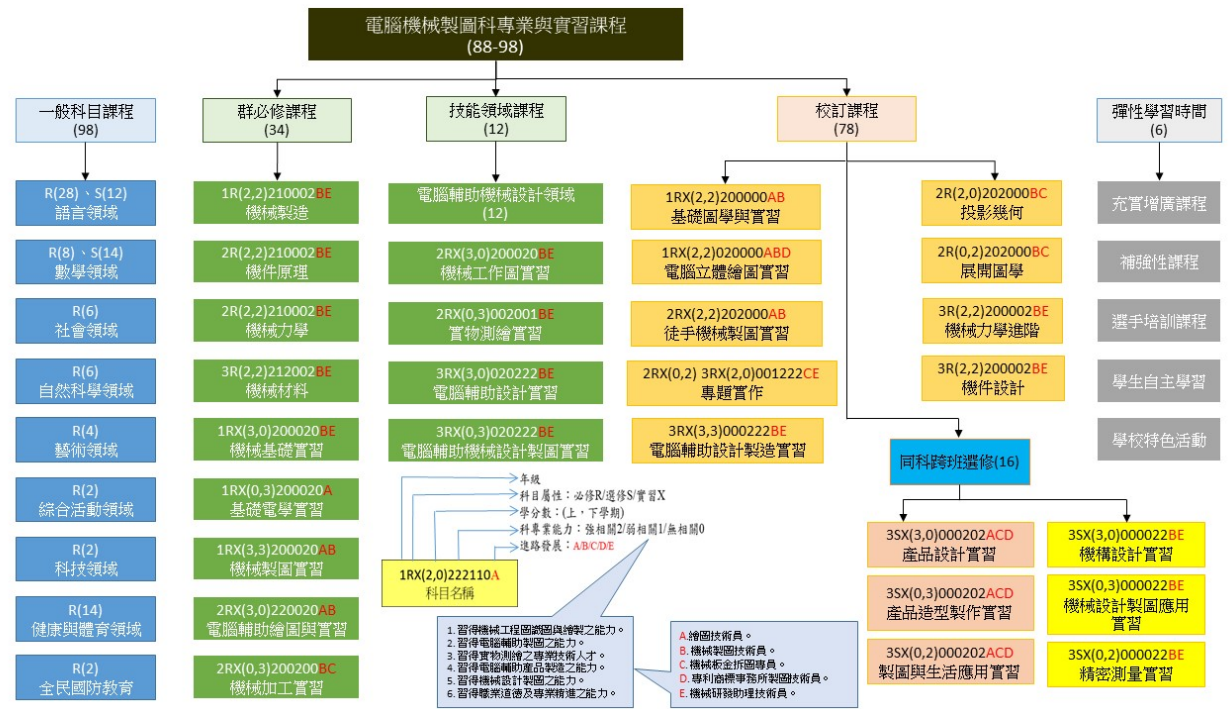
電腦機械製圖科專業與實習課程
(88-98)

一般科目課程
(98)

R(28)、S(12)
語言領域

R(8)、S(14)
數學領域

R(6)
社會領域

R(6)
自然科學領域

R(4)
藝術領域

R(2)
綜合活動領域

R(2)
科技領域

R(14)
健康與體育領域

R(2)
全民國防教育

群必修課程
(34)

1R(2,2)210002BE
機械製造

2R(2,2)210002BE
機件原理

2R(2,2)210002BE
機械力學

3R(2,2)212002BE
機械材料

1RX(3,0)200020BE
機械基礎實習

1RX(0,3)200020A
基礎電學實習

1RX(3,3)200020AB
機械製圖實習

2RX(3,0)220020AB
電腦輔助繪圖與實習

2RX(0,3)200200BC
機械加工實習

技能領域課程
(12)

電腦輔助機械設計領域
(12)

2RX(3,0)200020BE
機械工作圖實習

2RX(0,3)002001BE
實物測繪實習

3RX(3,0)020222BE
電腦輔助設計實習

3RX(0,3)020222BE
電腦輔助機械設計製圖實習

年級
科目屬性：必修R/選修S/實習X
學分數：(上，下學期)
科專業能力：強相關2/弱相關1/無相關0
進路發展：A/B/C/D/E

1RX(2,0)222110A
科目名稱

1. 習得機械工程圖識圖與繪製之能力。
2. 習得電腦輔助製圖之能力。
3. 習得實物測繪之專業技術人才。
4. 習得電腦輔助產品製造之能力。
5. 習得機械設計製圖之能力。
6. 習得職業道德及專業精進之能力。

A.繪圖技術員。
B. 機械製圖技術員。
C. 機械板金折圖專員。
D. 專利商標事務所製圖技術員。
E. 機械研發助理技術員。

校訂課程
(78)

1RX(2,2)200000AB
基礎圖學與實習

1RX(2,2)020000ABD
電腦立體繪圖實習

2RX(2,2)202000AB
徒手機械製圖實習

2RX(0,2) 3RX(2,0)001222CE
專題實作

3RX(3,3)000222BE
電腦輔助設計製造實習

2R(2,0)202000BC
投影幾何

2R(0,2)202000BC
展開圖學

3R(2,2)200002BE
機械力學進階

3R(2,2)200002BE
機件設計

同科跨班選修(16)

3SX(3,0)000202ACD
產品設計實習

3SX(0,3)000202ACD
產品造型製作實習

3SX(0,2)000202ACD
製圖與生活應用實習

3SX(3,0)000022BE
機構設計實習

3SX(0,3)000022BE
機械設計製圖應用實習

3SX(0,2)000022BE
精密測量實習

彈性學習時間
(6)

充實增廣課程

補強性課程

選手培訓課程

學生自主學習

學校特色活動